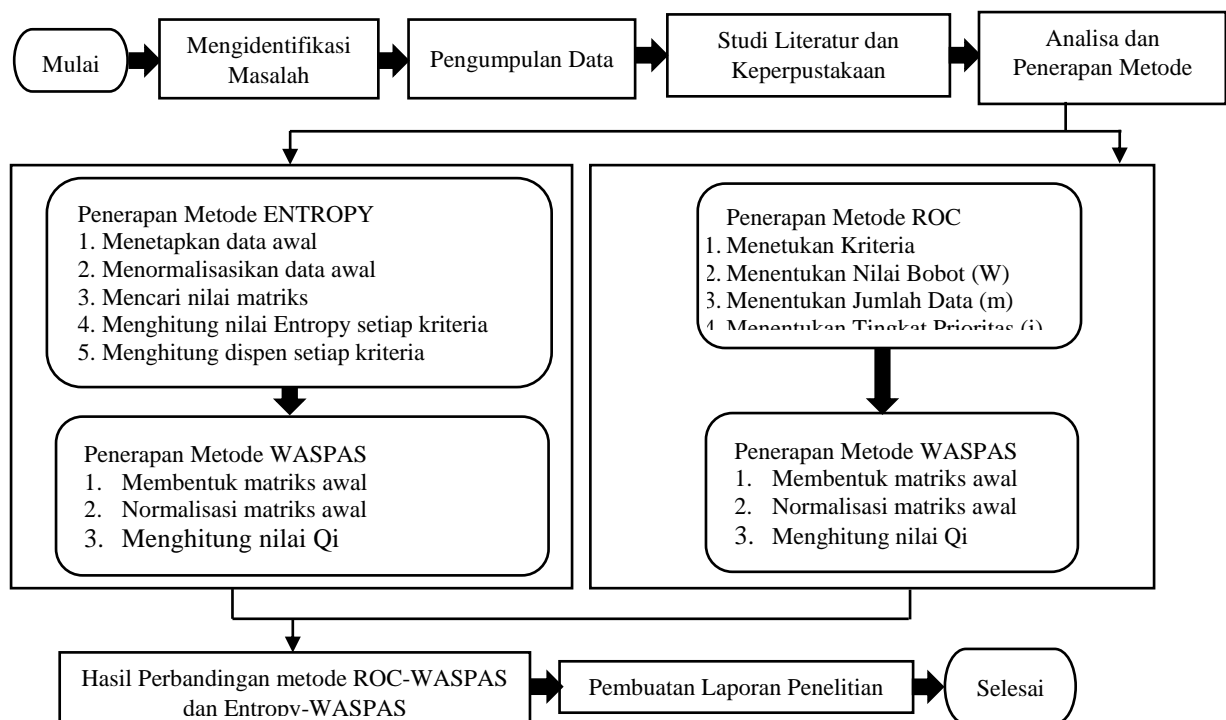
Mulai

Mengidentifikasi Masalah

Pengumpulan Data

Studi Literatur dan Keperpustakaan

Analisa dan Penerapan Metode

Penerapan Metode ENTROPY
1. Menetapkan data awal
2. Menormalisasikan data awal
3. Mencari nilai matriks
4. Menghitung nilai Entropy setiap kriteria
5. Menghitung dispen setiap kriteria

Penerapan Metode WASPAS
1. Membentuk matriks awal
2. Normalisasi matriks awal
3. Menghitung nilai Qi

Penerapan Metode ROC
1. Menetukan Kriteria
2. Menentukan Nilai Bobot (W)
3. Menentukan Jumlah Data (m)
4. Menentukan Tingkat Prioritas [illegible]

Penerapan Metode WASPAS
1. Membentuk matriks awal
2. Normalisasi matriks awal
3. Menghitung nilai Qi

Hasil Perbandingan metode ROC-WASPAS dan Entropy-WASPAS

Pembuatan Laporan Penelitian

Selesai